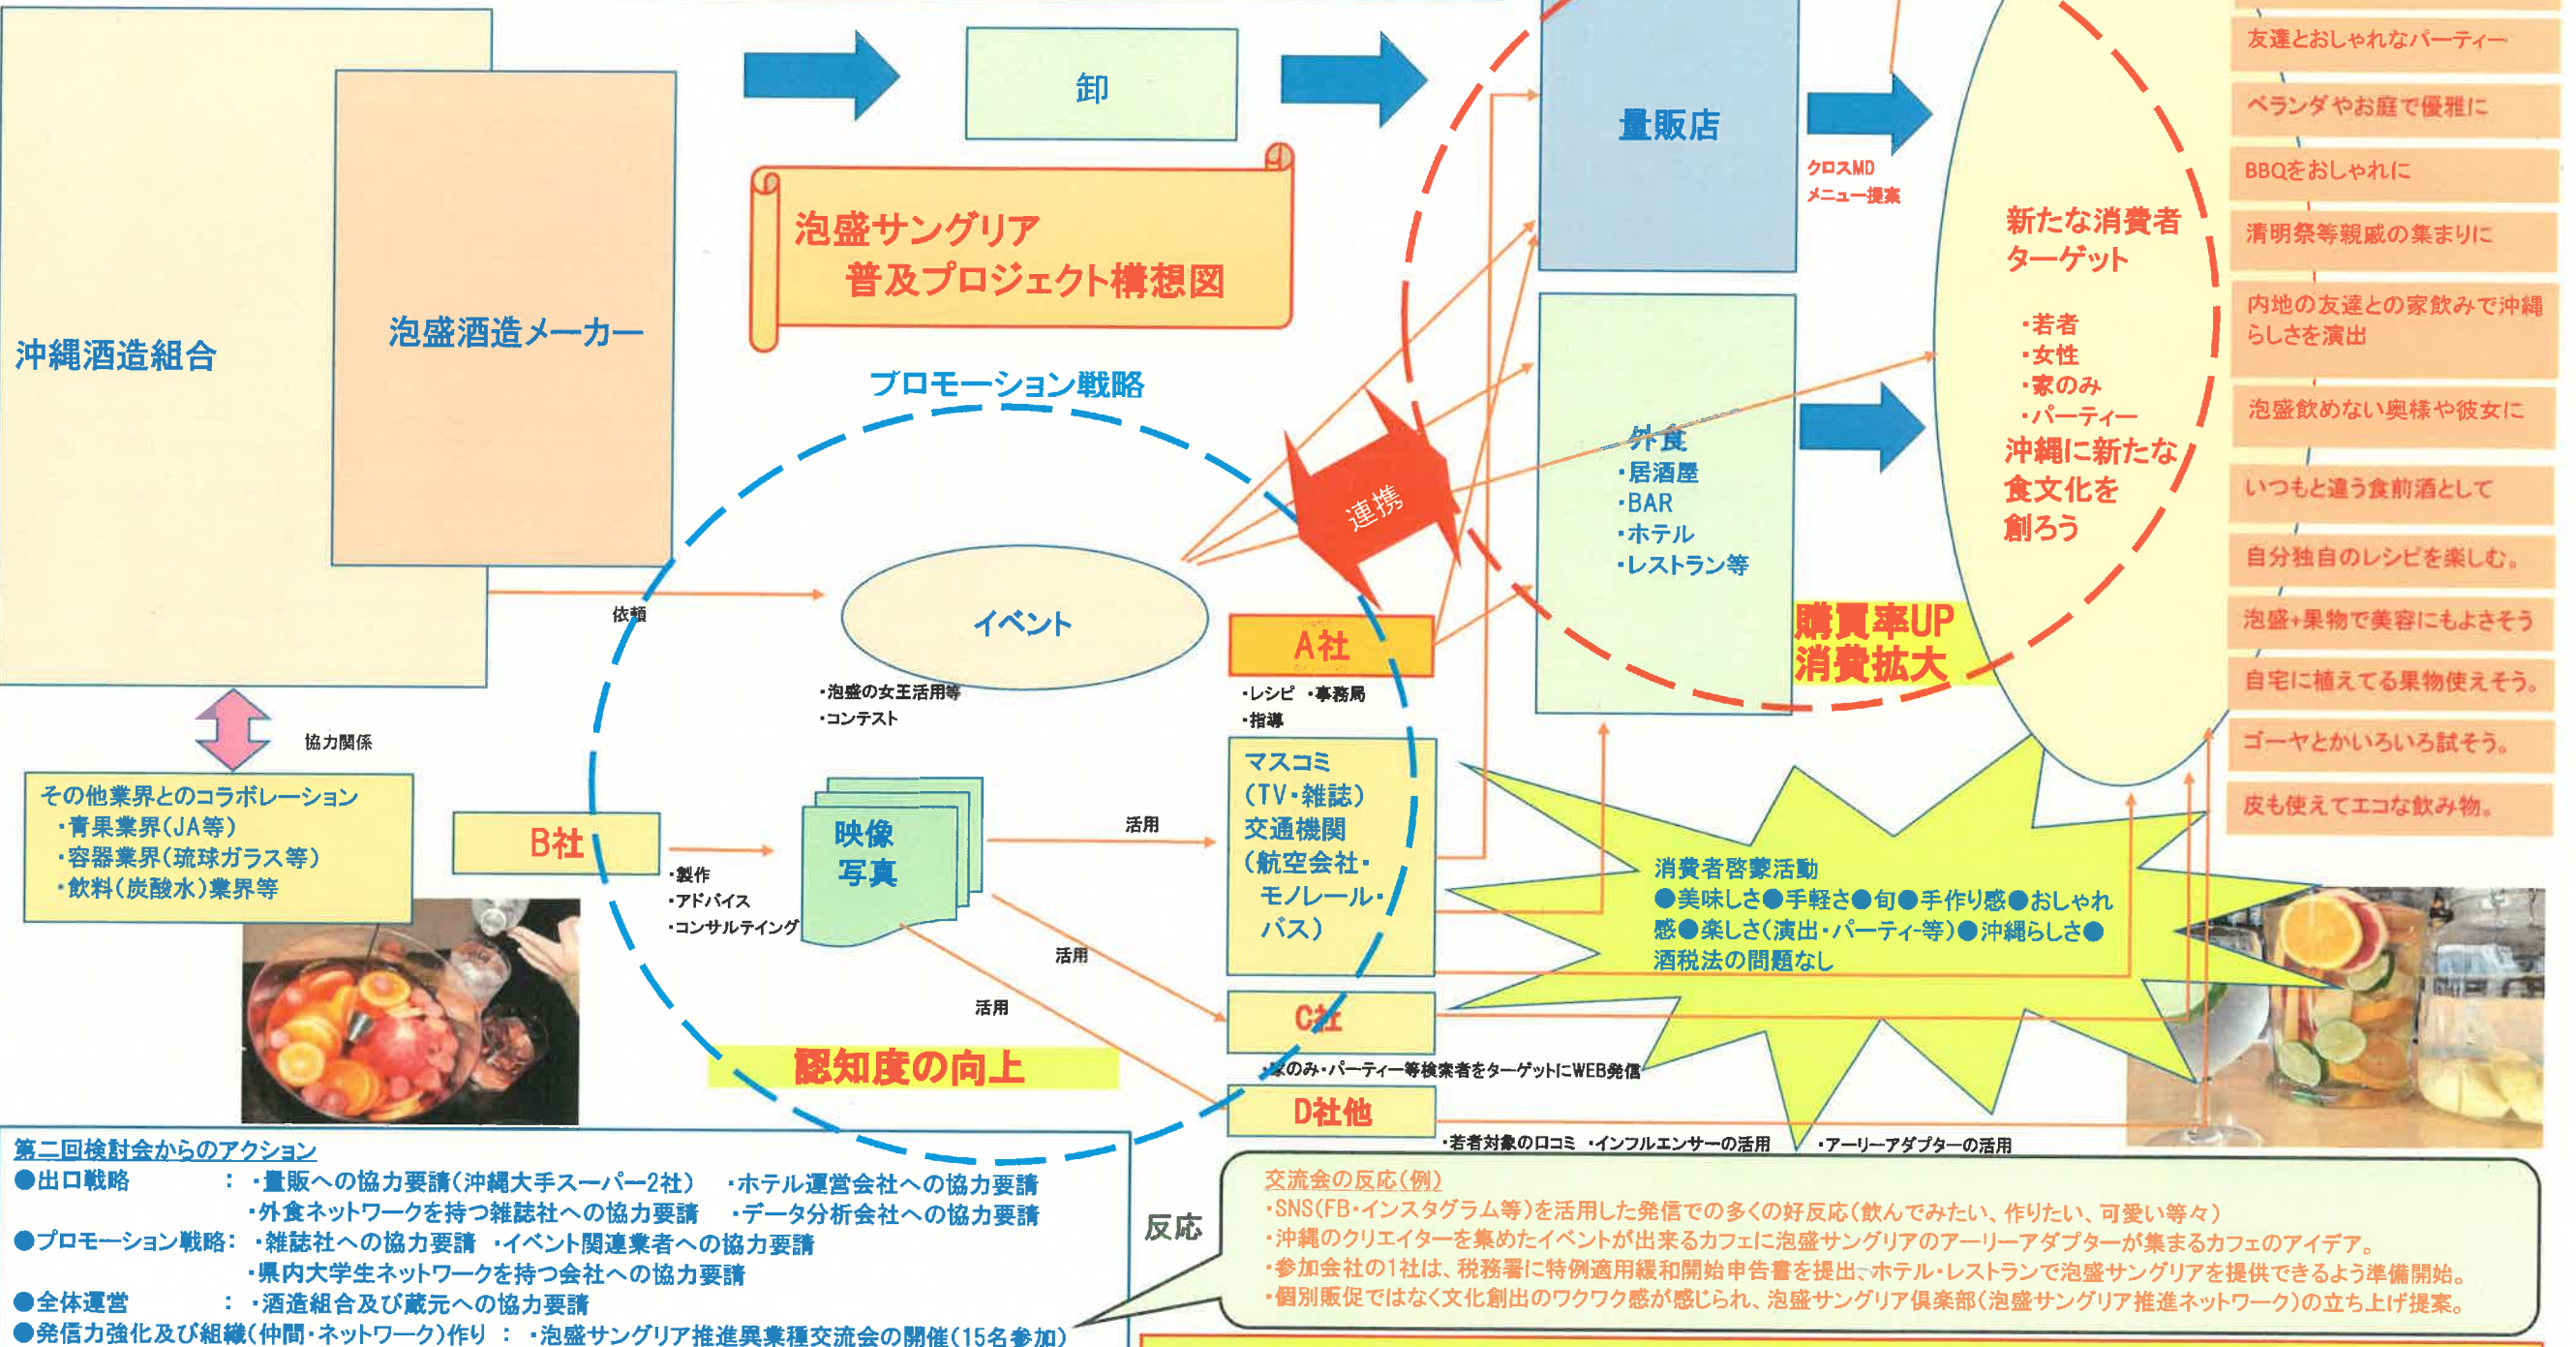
沖縄酒造組合

泡盛酒造メーカー

卸

泡盛サングリア
普及プロジェクト構想図

量販店

クロスMD
メニュー提案

新たな消費者
ターゲット

・若者
・女性
・家のみ
・パーティー

沖縄に新たな
食文化を
創ろう

友達とおしゃれなパーティー
ベランダやお庭で優雅に
BBQをおしゃれに
清明祭等親戚の集まりに
内地の友達との家飲みで沖縄らしさを演出
泡盛飲めない奥様や彼女に
いつもと違う食前酒として
自分独自のレシピを楽しむ。
泡盛+果物で美容にもよさそう
自宅に植えてる果物使えそう。
ゴーヤとかいろいろ試そう。
皮も使えてエコな飲み物。

プロモーション戦略

連携

外食
・居酒屋
・BAR
・ホテル
・レストラン等

購買率UP
消費拡大

依頼

イベント

・泡盛の女王活用等
・コンテスト

A社

・レシピ ・事務局
・指導

協力関係

その他業界とのコラボレーション
・青果業界(JA等)
・容器業界(琉球ガラス等)
・飲料(炭酸水)業界等

B社

・製作
・アドバイス
・コンサルティング

映像
写真

活用

マスコミ
(TV・雑誌)
交通機関
(航空会社・
モノレール・
バス)

消費者啓蒙活動
●美味しさ●手軽さ●旬●手作り感●おしゃれ感●楽しさ(演出・パーティ等)●沖縄らしさ●
酒税法の問題なし

活用

活用

C社

認知度の向上

・家のみ・パーティー等検索者をターゲットにWEB発信

D社他

・若者対象の口コミ ・インフルエンサーの活用 ・アーリーアダプターの活用

第二回検討会からのアクション
●出口戦略 : ・量販への協力要請(沖縄大手スーパー2社) ・ホテル運営会社への協力要請
・外食ネットワークを持つ雑誌社への協力要請 ・データ分析会社への協力要請
●プロモーション戦略: ・雑誌社への協力要請 ・イベント関連業者への協力要請
・県内大学生ネットワークを持つ会社への協力要請
●全体運営 : ・酒造組合及び蔵元への協力要請
●発信力強化及び組織(仲間・ネットワーク)作り : ・泡盛サングリア推進異業種交流会の開催(15名参加)

反応

交流会の反応(例)
・SNS(FB・インスタグラム等)を活用した発信での多くの好反応(飲んでみたい、作りたい、可愛い等々)
・沖縄のクリエイターを集めたイベントが出来るカフェに泡盛サングリアのアーリーアダプターが集まるカフェのアイデア。
・参加会社の1社は、税務署に特例適用緩和開始申告書を提出、ホテル・レストランで泡盛サングリアを提供できるよう準備開始。
・個別販促ではなく文化創出のワクワク感が感じられ、泡盛サングリア倶楽部(泡盛サングリア推進ネットワーク)の立ち上げ提案。